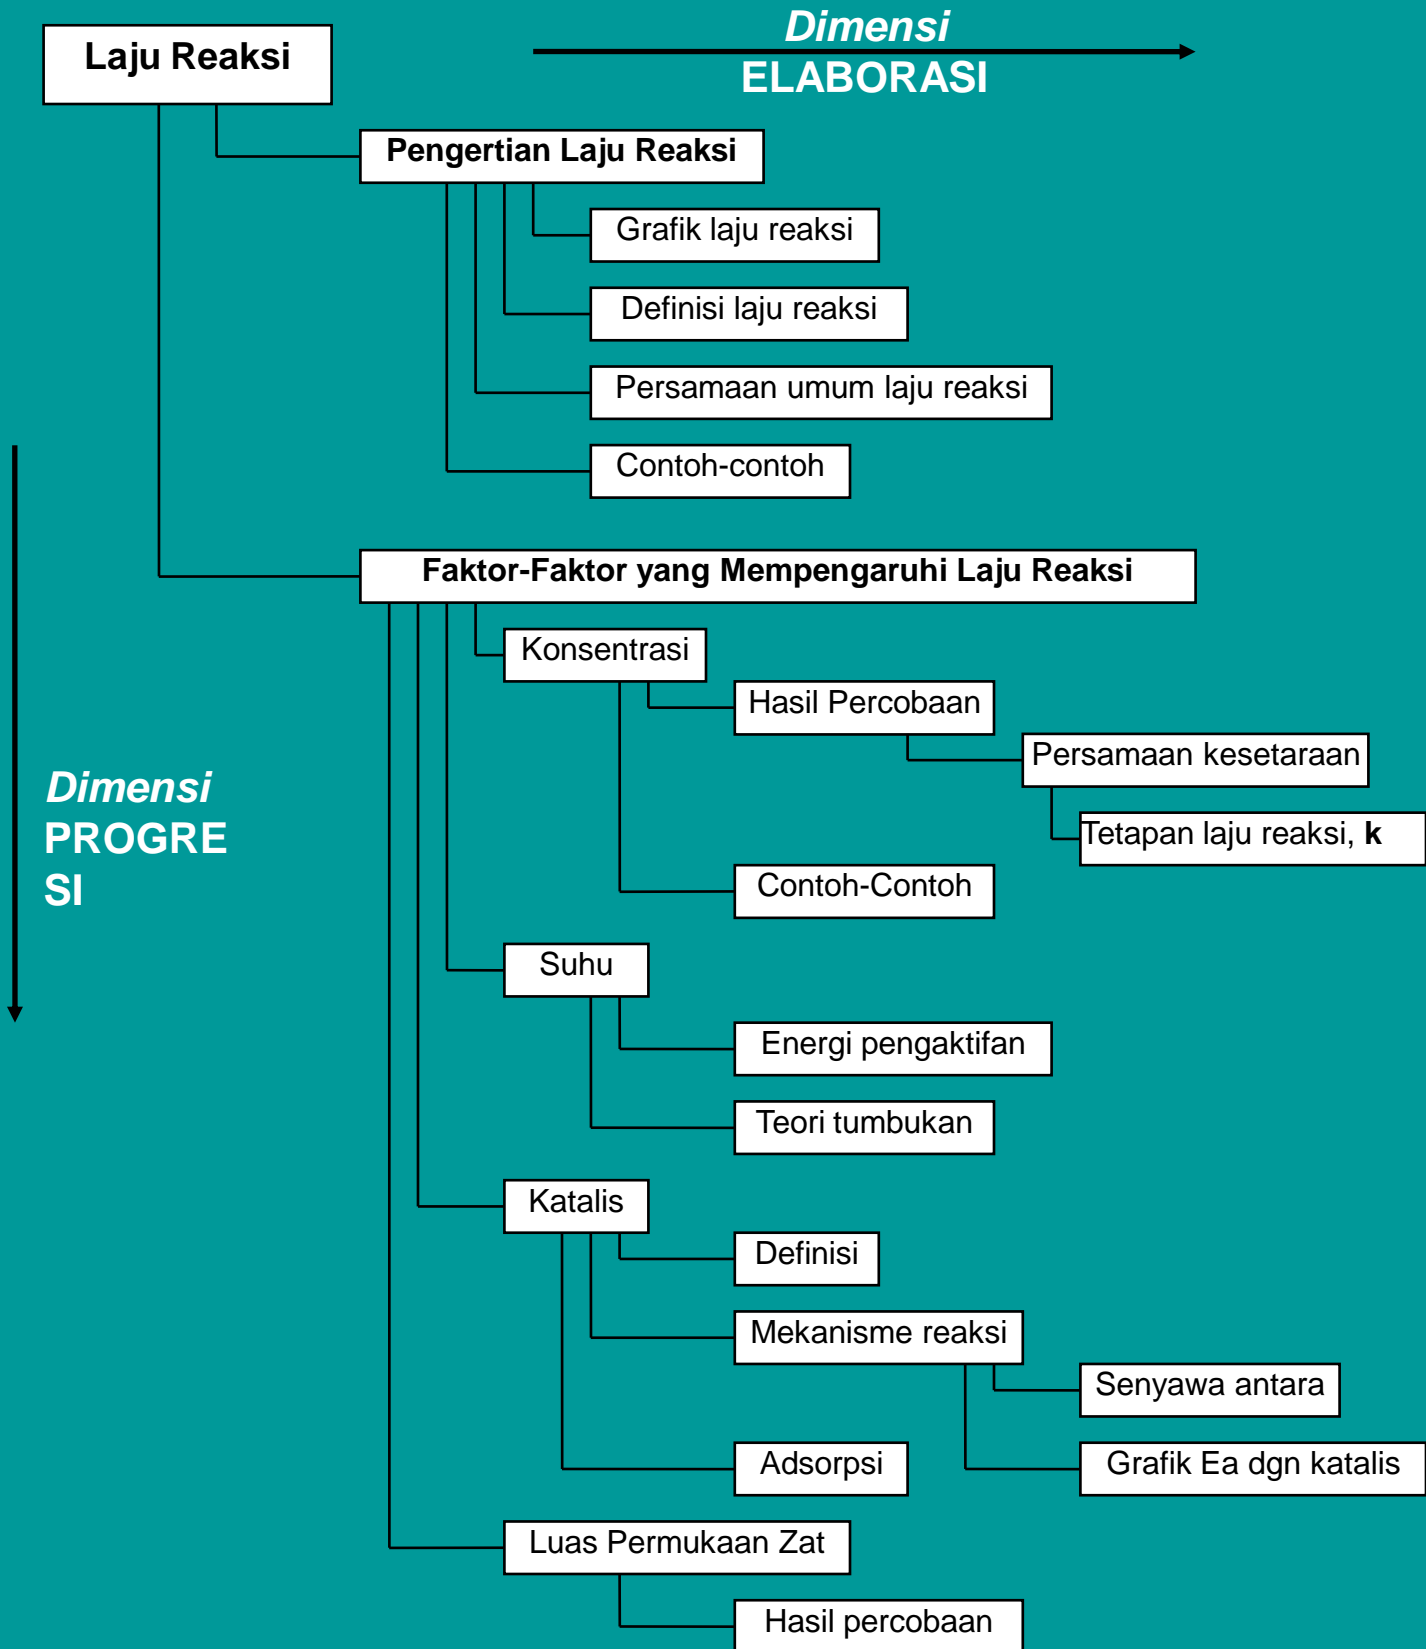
Laju Reaksi

Dimensi
ELABORASI

Pengertian Laju Reaksi

Grafik laju reaksi

Definisi laju reaksi

Persamaan umum laju reaksi

Contoh-contoh

Faktor-Faktor yang Mempengaruhi Laju Reaksi

Konsentrasi

Hasil Percobaan

Persamaan kesetaraan

Tetapan laju reaksi, **k**

Contoh-Contoh

Dimensi
PROGRE
SI

Suhu

Energi pengaktifan

Teori tumbukan

Katalis

Definisi

Mekanisme reaksi

Senyawa antara

Adsorpsi

Grafik Ea dgn katalis

Luas Permukaan Zat

Hasil percobaan